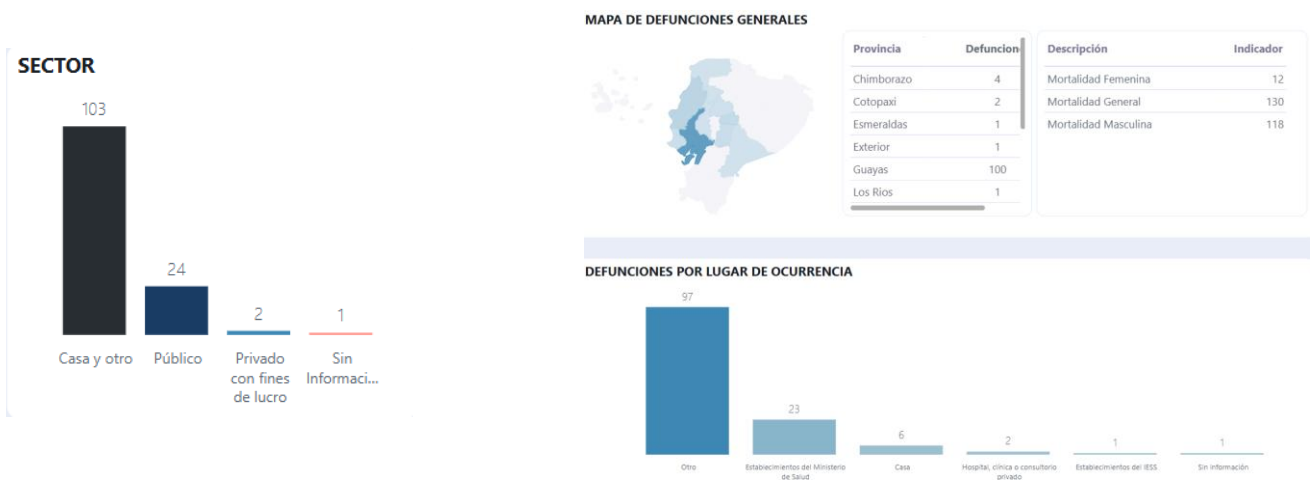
SECTOR

103

24

2

1

Casa y otro

Público

Privado con fines de lucro

Sin Informaci...

MAPA DE DEFUNCIONES GENERALES

| Provincia | Defuncion |
|---|---|
| Chimborazo | 4 |
| Cotopaxi | 2 |
| Esmeraldas | 1 |
| Exterior | 1 |
| Guayas | 100 |
| Los Rios | 1 |

| Descripción | Indicador |
|---|---|
| Mortalidad Femenina | 12 |
| Mortalidad General | 130 |
| Mortalidad Masculina | 118 |

DEFUNCIONES POR LUGAR DE OCURRENCIA

97

23

6

2

1

1

Otro

Establecimientos del Ministerio de Salud

Casa

Hospital, clínica o consultorio privado

Establecimientos del IESS

Sin información